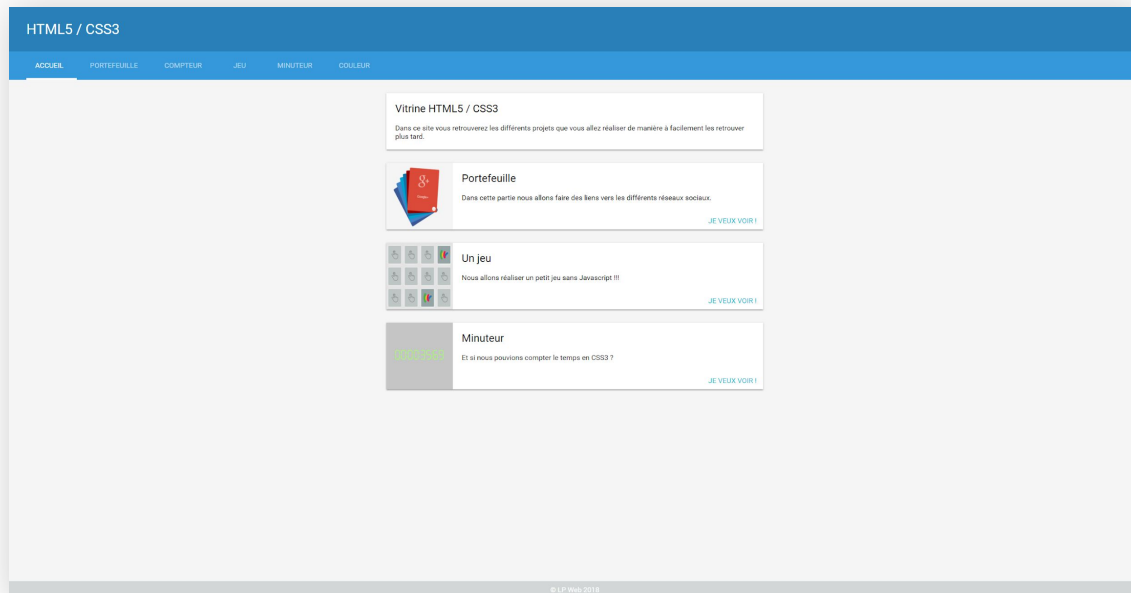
HTML5 / CSS3

ACCUEIL PORTEFEUILLE COMPTEUR JEU MINUTEUR COULEUR

Vitrine HTML5 / CSS3

Dans ce site vous retrouverez les différents projets que vous allez réaliser de manière à facilement les retrouver plus tard.

Portefeuille

Dans cette partie nous allons faire des liens vers les différents réseaux sociaux.

JE VEUX VOIR !

Un jeu

Nous allons réaliser un petit jeu sans Javascript !!!

JE VEUX VOIR !

Minuteur

Et si nous pouvions compter le temps en CSS3 ?

JE VEUX VOIR !

© LP Web 2018